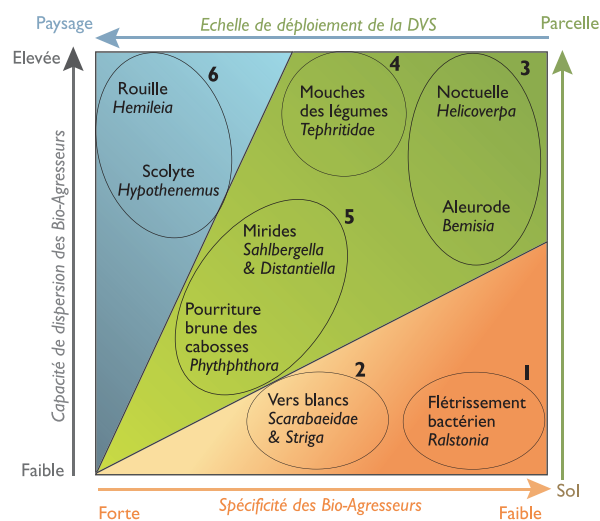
Paysage
Echelle de déploiement de la DVS
Parcelle

Elevée

Capacité de dispersion des Bio-Agresseurs

Faible

Rouille
Hemileia

6

Scolyte
Hypothenemus

Mouches des légumes
Tephritidae

4

Noctuelle
Helicoverpa

3

Aleurode
Bemisia

Mirides
Sahlbergella
& Distantiella

5

Pourriture brune des cabosses
Phythphthora

Vers blancs
Scarabaeidae
& Striga

2

1

Flétrissement bactérien
Ralstonia

Sol

Forte
Spécificité des Bio-Agresseurs
Faible